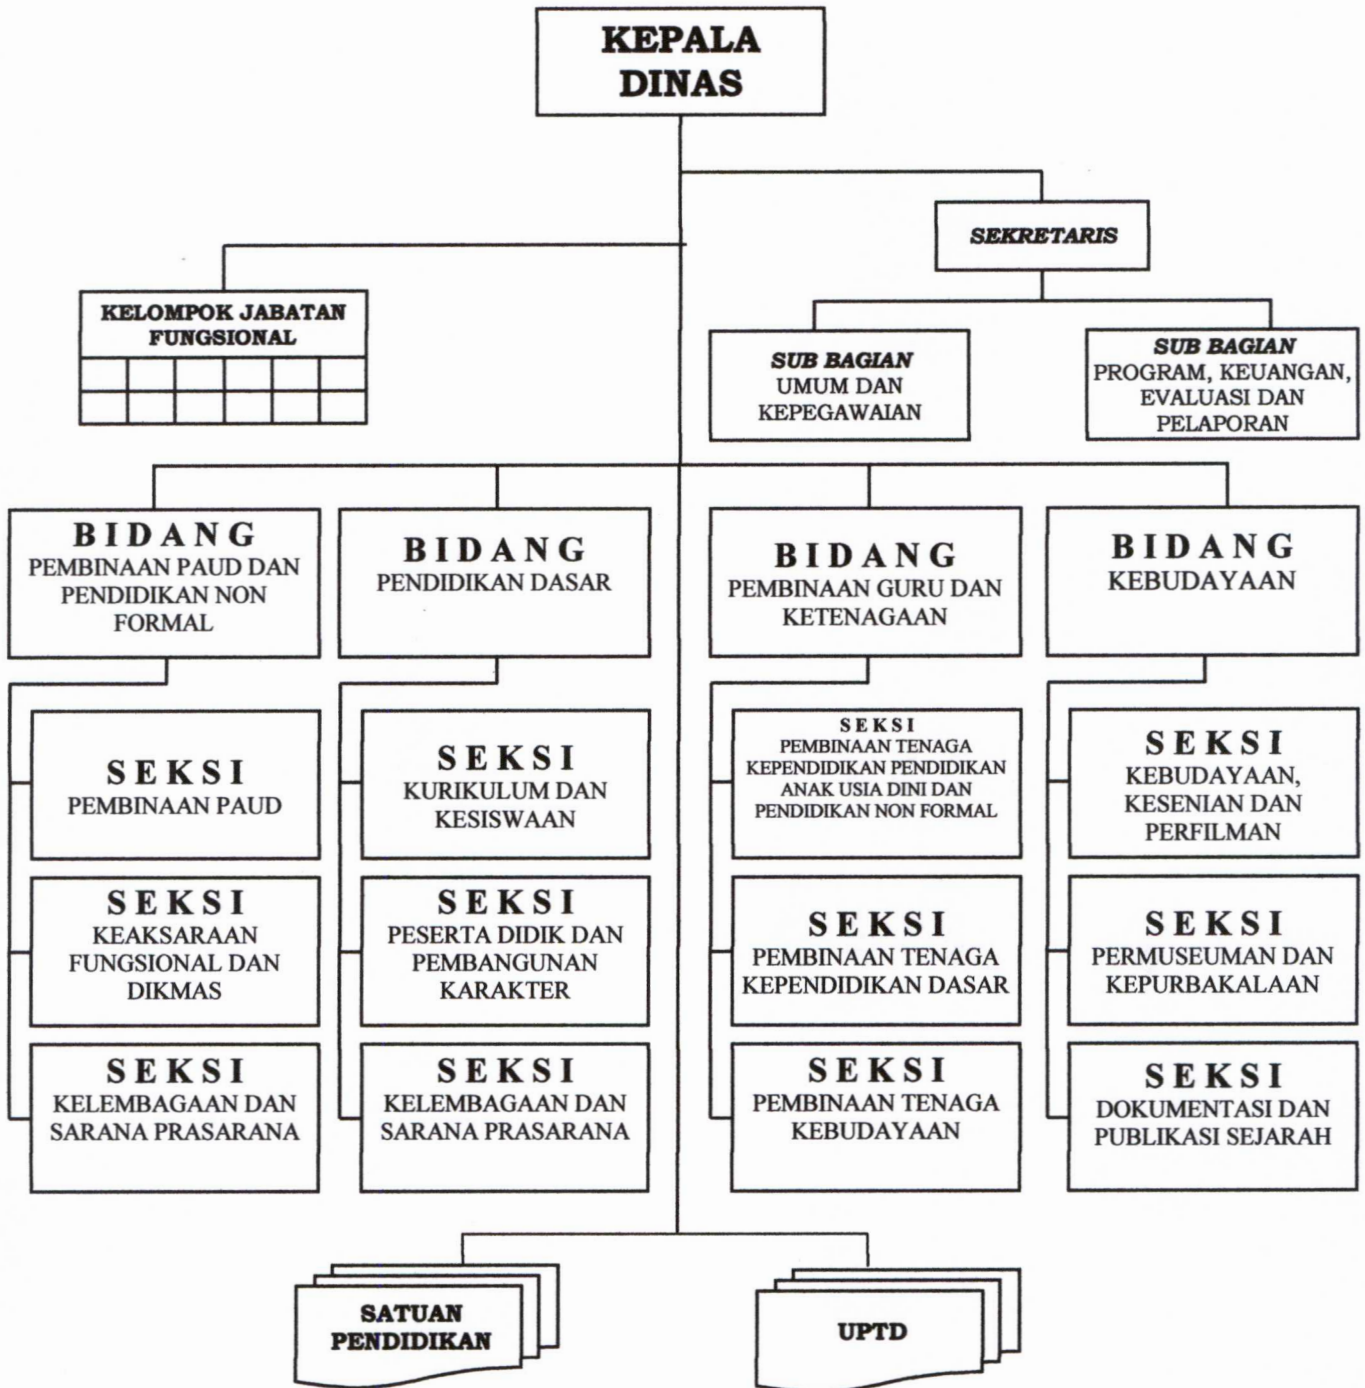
KEPALA DINAS

SEKRETARIS

KELOMPOK JABATAN FUNGSIONAL

SUB BAGIAN UMUM DAN KEPEGAWAIAN

SUB BAGIAN PROGRAM, KEUANGAN, EVALUASI DAN PELAPORAN

BIDANG PEMBINAAN PAUD DAN PENDIDIKAN NON FORMAL

BIDANG PENDIDIKAN DASAR

BIDANG PEMBINAAN GURU DAN KETENAGAAN

BIDANG KEBUDAYAAN

SEKSI PEMBINAAN PAUD

SEKSI KEAKSARAAN FUNGSIONAL DAN DIKMAS

SEKSI KELEMBAGAAN DAN SARANA PRASARANA

SEKSI KURIKULUM DAN KESISWAAN

SEKSI PESERTA DIDIK DAN PEMBANGUNAN KARAKTER

SEKSI KELEMBAGAAN DAN SARANA PRASARANA

SEKSI PEMBINAAN TENAGA KEPENDIDIKAN PENDIDIKAN ANAK USIA DINI DAN PENDIDIKAN NON FORMAL

SEKSI PEMBINAAN TENAGA KEPENDIDIKAN DASAR

SEKSI PEMBINAAN TENAGA KEBUDAYAAN

SEKSI KEBUDAYAAN, KESENIAN DAN PERFILMAN

SEKSI PERMUSEUMAN DAN KEPURBAKALAAN

SEKSI DOKUMENTASI DAN PUBLIKASI SEJARAH

SATUAN PENDIDIKAN

UPTD